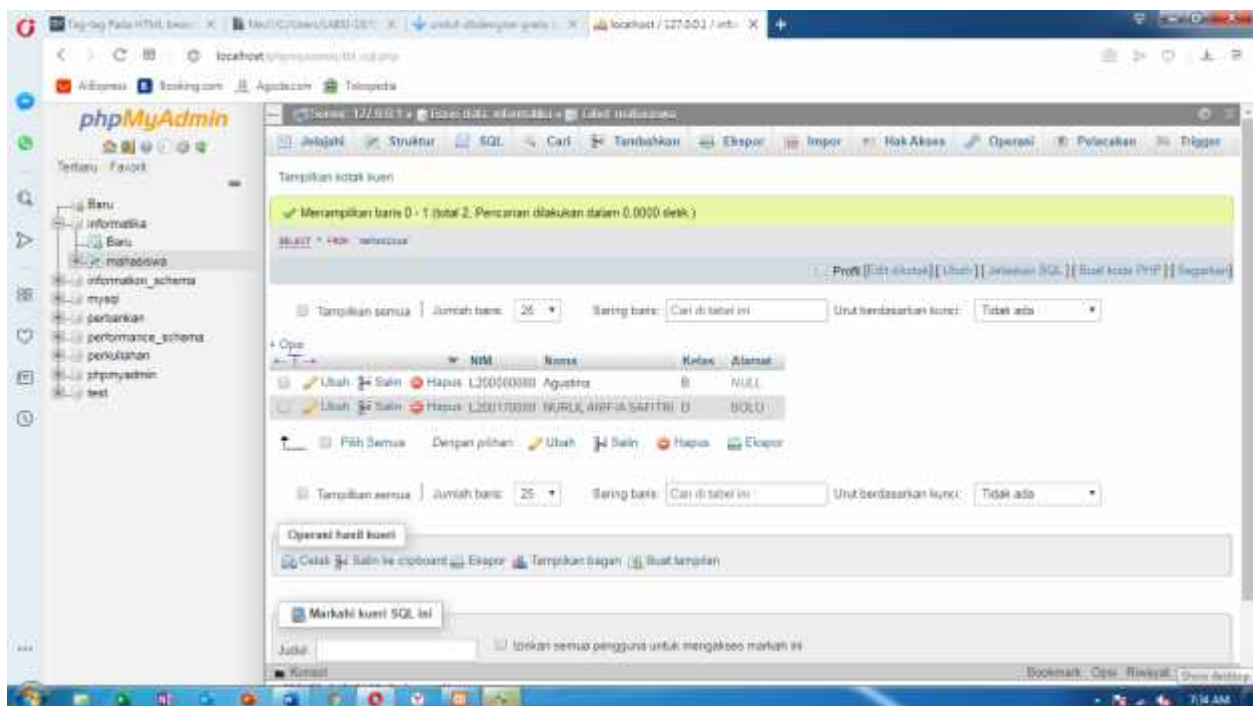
Tag-tag Pada HTML beser | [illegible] | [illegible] | localhost / 127.0.0.1 / info

localhost/phpmyadmin/tbl_sql.php

AliExpress Booking.com Agoda.com Tokopedia

phpMyAdmin

Terbaru Favorit

Baru
informatika
Baru
mahasiswa
information_schema
mysql
perbankan
performance_schema
perkuliahan
phpmyadmin
test

Server: 127.0.0.1 » Basis data: informatika » Tabel: mahasiswa

Jelajahi Struktur SQL Cari Tambahkan Ekspor Impor Hak Akses Operasi Pelacakan Trigger

Tampilkan kotak kueri

Menampilkan baris 0 - 1 (total 2, Pencarian dilakukan dalam 0.0000 detik.)

SELECT * FROM `mahasiswa`

Profil [Edit di kotak] [ Ubah ] [ Jelaskan SQL ] [ Buat kode PHP ] [ Segarkan ]

Tampilkan semua | Jumlah baris: 25 | Saring baris: Cari di tabel ini | Urut berdasarkan kunci: Tidak ada

+ Opsi

| | NIM | Nama | Kelas | Alamat |
|---|---|---|---|---|
| Ubah Salin Hapus | L200000000 | Agustina | B | NULL |
| Ubah Salin Hapus | L200170000 | NURUL ARIFIA SAFITRI | D | SOLO |

Pilih Semua Dengan pilihan: Ubah Salin Hapus Ekspor

Tampilkan semua | Jumlah baris: 25 | Saring baris: Cari di tabel ini | Urut berdasarkan kunci: Tidak ada

Operasi hasil kueri

Cetak Salin ke clipboard Ekspor Tampilkan bagan Buat tampilan

Markahi kueri SQL ini

Judul: Izinkan semua pengguna untuk mengakses markah ini

Konsol

Bookmark Opsi Riwayat

7:34 AM